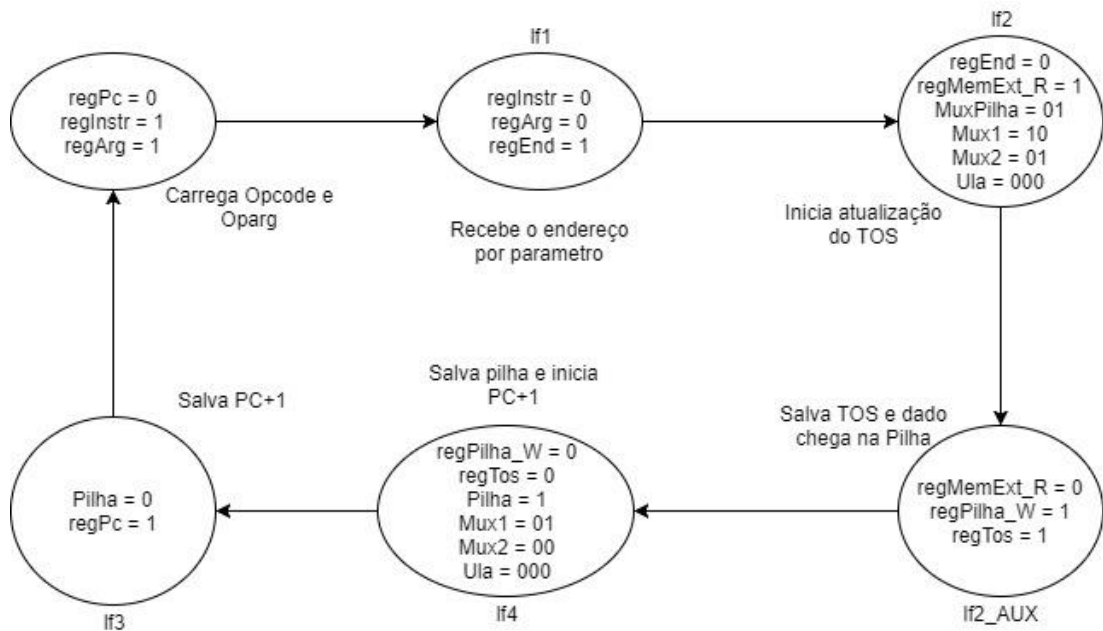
regPc = 0
regInstr = 1
regArg = 1

Carrega Opcode e Oparg

If1

regInstr = 0
regArg = 0
regEnd = 1

Recebe o endereço por parametro

If2

regEnd = 0
regMemExt_R = 1
MuxPilha = 01
Mux1 = 10
Mux2 = 01
Ula = 000

Inicia atualização do TOS

Salva TOS e dado chega na Pilha

regMemExt_R = 0
regPilha_W = 1
regTos = 1

If2_AUX

Salva pilha e inicia PC+1

regPilha_W = 0
regTos = 0
Pilha = 1
Mux1 = 01
Mux2 = 00
Ula = 000

If4

Salva PC+1

Pilha = 0
regPc = 1

If3